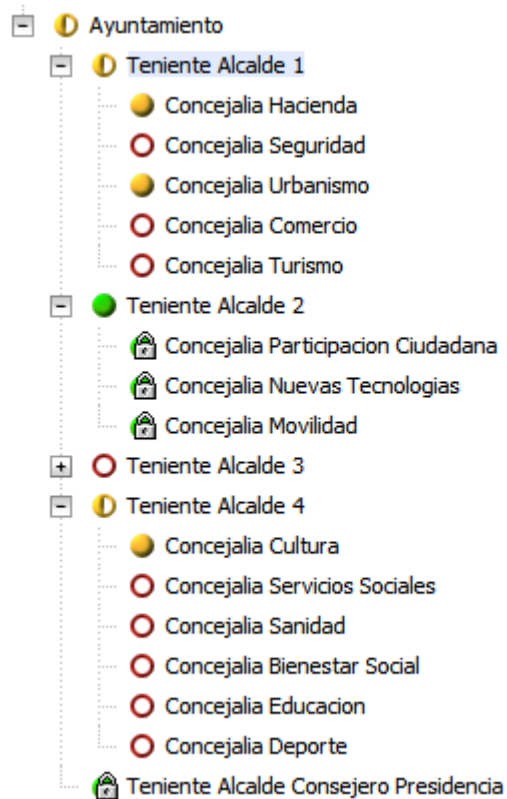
Ayuntamiento

Teniente Alcalde 1

Concejalia Hacienda

Concejalia Seguridad

Concejalia Urbanismo

Concejalia Comercio

Concejalia Turismo

Teniente Alcalde 2

Concejalia Participacion Ciudadana

Concejalia Nuevas Tecnologias

Concejalia Movilidad

Teniente Alcalde 3

Teniente Alcalde 4

Concejalia Cultura

Concejalia Servicios Sociales

Concejalia Sanidad

Concejalia Bienestar Social

Concejalia Educacion

Concejalia Deporte

Teniente Alcalde Consejero Presidencia